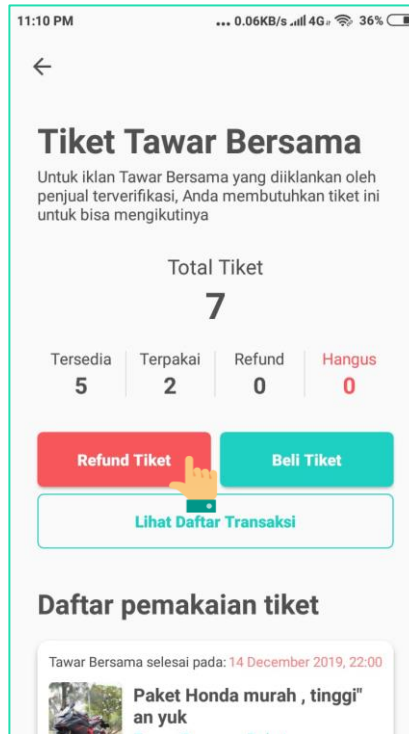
11:10 PM ... 0.06KB/s 4G 36%

←

Tiket Tawar Bersama

Untuk iklan Tawar Bersama yang diiklankan oleh penjual terverifikasi, Anda membutuhkan tiket ini untuk bisa mengikutinya

Total Tiket
7

| Tersedia | Terpakai | Refund | Hangus |
|---|---|---|---|
| 5 | 2 | 0 | 0 |

Refund Tiket
Beli Tiket
Lihat Daftar Transaksi

Daftar pemakaian tiket

Tawar Bersama selesai pada: 14 December 2019, 22:00

Paket Honda murah , tinggi" an yuk